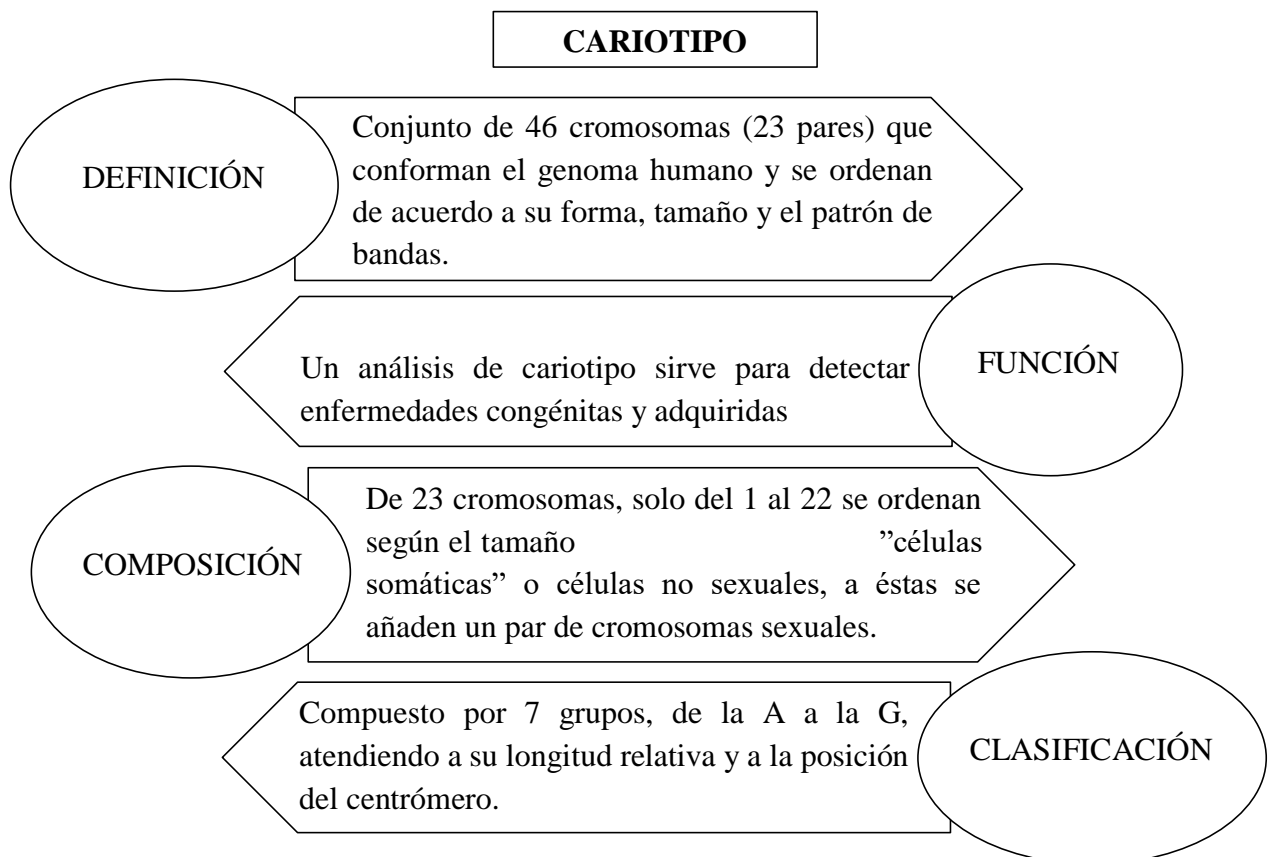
CARIOTIPO

DEFINICIÓN

Conjunto de 46 cromosomas (23 pares) que conforman el genoma humano y se ordenan de acuerdo a su forma, tamaño y el patrón de bandas.

Un análisis de cariotipo sirve para detectar enfermedades congénitas y adquiridas

FUNCIÓN

COMPOSICIÓN

De 23 cromosomas, solo del 1 al 22 se ordenan según el tamaño ”células somáticas” o células no sexuales, a éstas se añaden un par de cromosomas sexuales.

Compuesto por 7 grupos, de la A a la G, atendiendo a su longitud relativa y a la posición del centrómero.

CLASIFICACIÓN